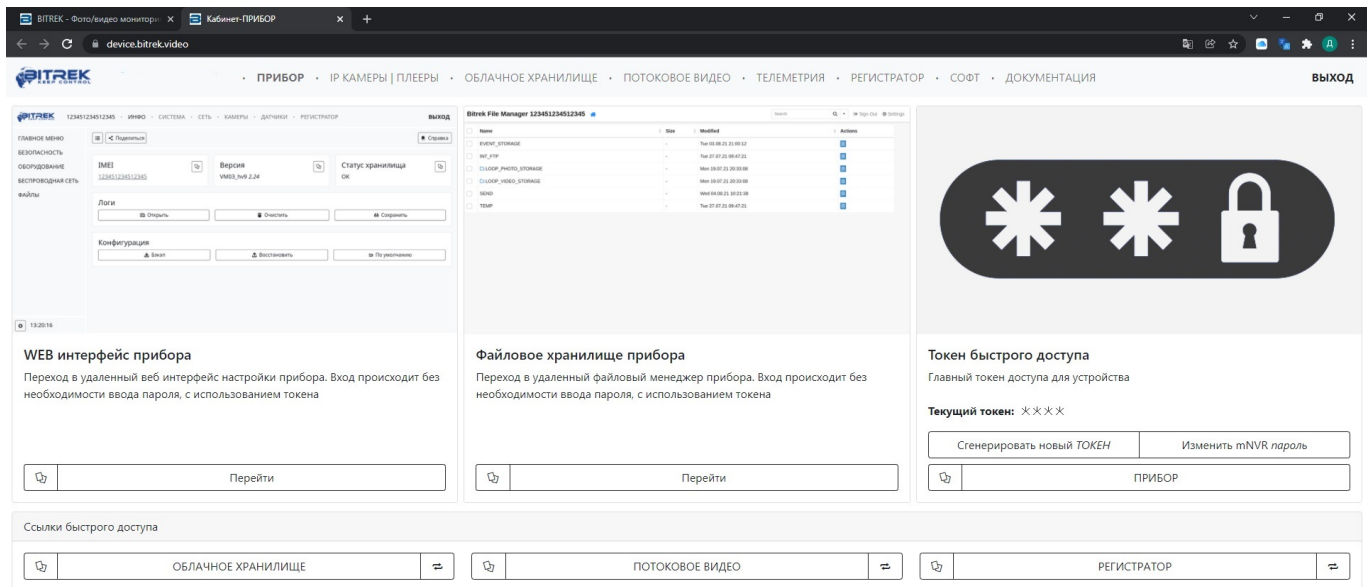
BITREK - Фото/видео мониторин × Кабинет-ПРИБОР × +

device.bitrek.video

BITREK KEEP CONTROL

· ПРИБОР · IP КАМЕРЫ | ПЛЕЕРЫ · ОБЛАЧНОЕ ХРАНИЛИЩЕ · ПОТОКОВОЕ ВИДЕО · ТЕЛЕМЕТРИЯ · РЕГИСТРАТОР · СОФТ · ДОКУМЕНТАЦИЯ

ВЫХОД

BITREK 123451234512345 · ИНФО · СИСТЕМА · СЕТЬ · КАМЕРЫ · ДАТЧИКИ · РЕГИСТРАТОР ВЫХОД

ГЛАВНОЕ МЕНЮ
БЕЗОПАСНОСТЬ
ОБОРУДОВАНИЕ
БЕСПРОВОДНАЯ СЕТЬ
ФАЙЛЫ

Поделиться

Справка

IMEI
123451234512345

Версия
VM03_hv9 2.24

Статус хранилища
OK

Логи
Открыть Очистить Сохранить

Конфигурация
Бэкап Восстановить По умолчанию

13:20:16

Bitrek File Manager 123451234512345

Search

Sign Out Settings

| Name | Size | Modified | Actions |
|---|---|---|---|
| EVENT_STORAGE | - | Tue 03.08.21 21:00:12 | |
| INT_FTP | - | Tue 27.07.21 09:47:21 | |
| LOOP_PHOTO_STORAGE | - | Mon 19.07.21 20:33:08 | |
| LOOP_VIDEO_STORAGE | - | Mon 19.07.21 20:33:08 | |
| SEND | - | Wed 04.08.21 10:21:38 | |
| TEMP | - | Tue 27.07.21 09:47:21 | |

WEB интерфейс прибора

Переход в удаленный веб интерфейс настройки прибора. Вход происходит без необходимости ввода пароля, с использованием токена

Перейти

Файловое хранилище прибора

Переход в удаленный файловый менеджер прибора. Вход происходит без необходимости ввода пароля, с использованием токена

Перейти

Токен быстрого доступа

Главный токен доступа для устройства

Текущий токен: ****

Сгенерировать новый ТОКЕН

Изменить mNVR пароль

ПРИБОР

Ссылки быстрого доступа

ОБЛАЧНОЕ ХРАНИЛИЩЕ

ПОТОКОВОЕ ВИДЕО

РЕГИСТРАТОР